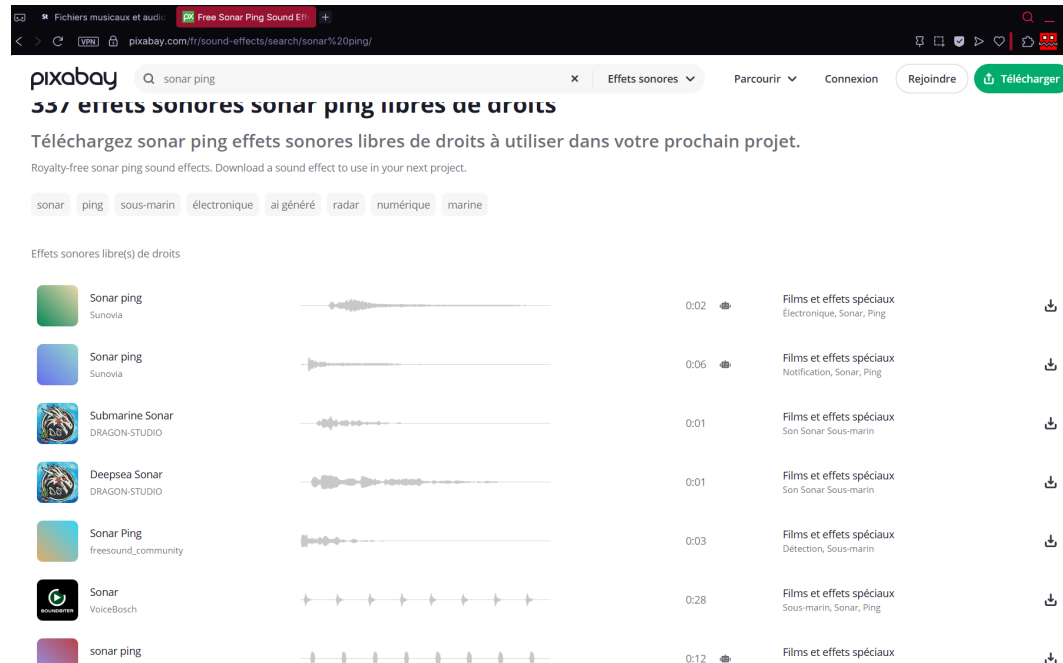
Fichiers musicaux et audio | Free Sonar Ping Sound Eff

VPN pixabay.com/fr/sound-effects/search/sonar%20ping/

pixabay sonar ping × Effets sonores Parcourir Connexion Rejoindre Télécharger

337 effets sonores sonar ping libres de droits

Téléchargez sonar ping effets sonores libres de droits à utiliser dans votre prochain projet.

Royalty-free sonar ping sound effects. Download a sound effect to use in your next project.

sonar ping sous-marin électronique ai généré radar numérique marine

Effets sonores libre(s) de droits

Sonar ping
Sunovia
0:02
Films et effets spéciaux
Électronique, Sonar, Ping

Sonar ping
Sunovia
0:06
Films et effets spéciaux
Notification, Sonar, Ping

Submarine Sonar
DRAGON-STUDIO
0:01
Films et effets spéciaux
Son Sonar Sous-marin

Deepsea Sonar
DRAGON-STUDIO
0:01
Films et effets spéciaux
Son Sonar Sous-marin

Sonar Ping
freesound_community
0:03
Films et effets spéciaux
Détection, Sous-marin

Sonar
SOUNDBITER
VoiceBosch
0:28
Films et effets spéciaux
Sous-marin, Sonar, Ping

sonar ping
0:12
Films et effets spéciaux